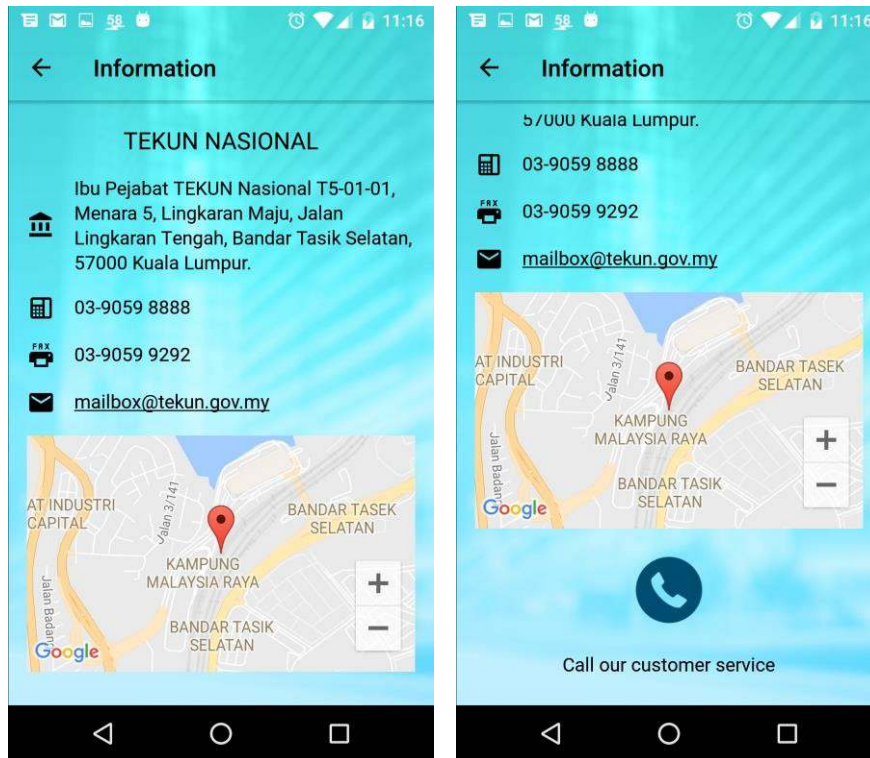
58 11:16

Information

TEKUN NASIONAL

Ibu Pejabat TEKUN Nasional T5-01-01, Menara 5, Lingkaran Maju, Jalan Lingkaran Tengah, Bandar Tasik Selatan, 57000 Kuala Lumpur.

03-9059 8888

FAX 03-9059 9292

mailbox@tekun.gov.my

AT INDUSTRI CAPITAL

Jalan 3/141

BANDAR TASEK SELATAN

KAMPUNG MALAYSIA RAYA

Jalan Badan

BANDAR TASIK SELATAN

Google

+

−

58 11:16

Information

57000 Kuala Lumpur.

03-9059 8888

FAX 03-9059 9292

mailbox@tekun.gov.my

AT INDUSTRI CAPITAL

Jalan 3/141

BANDAR TASEK SELATAN

KAMPUNG MALAYSIA RAYA

Jalan Badan

BANDAR TASIK SELATAN

Google

+

−

Call our customer service